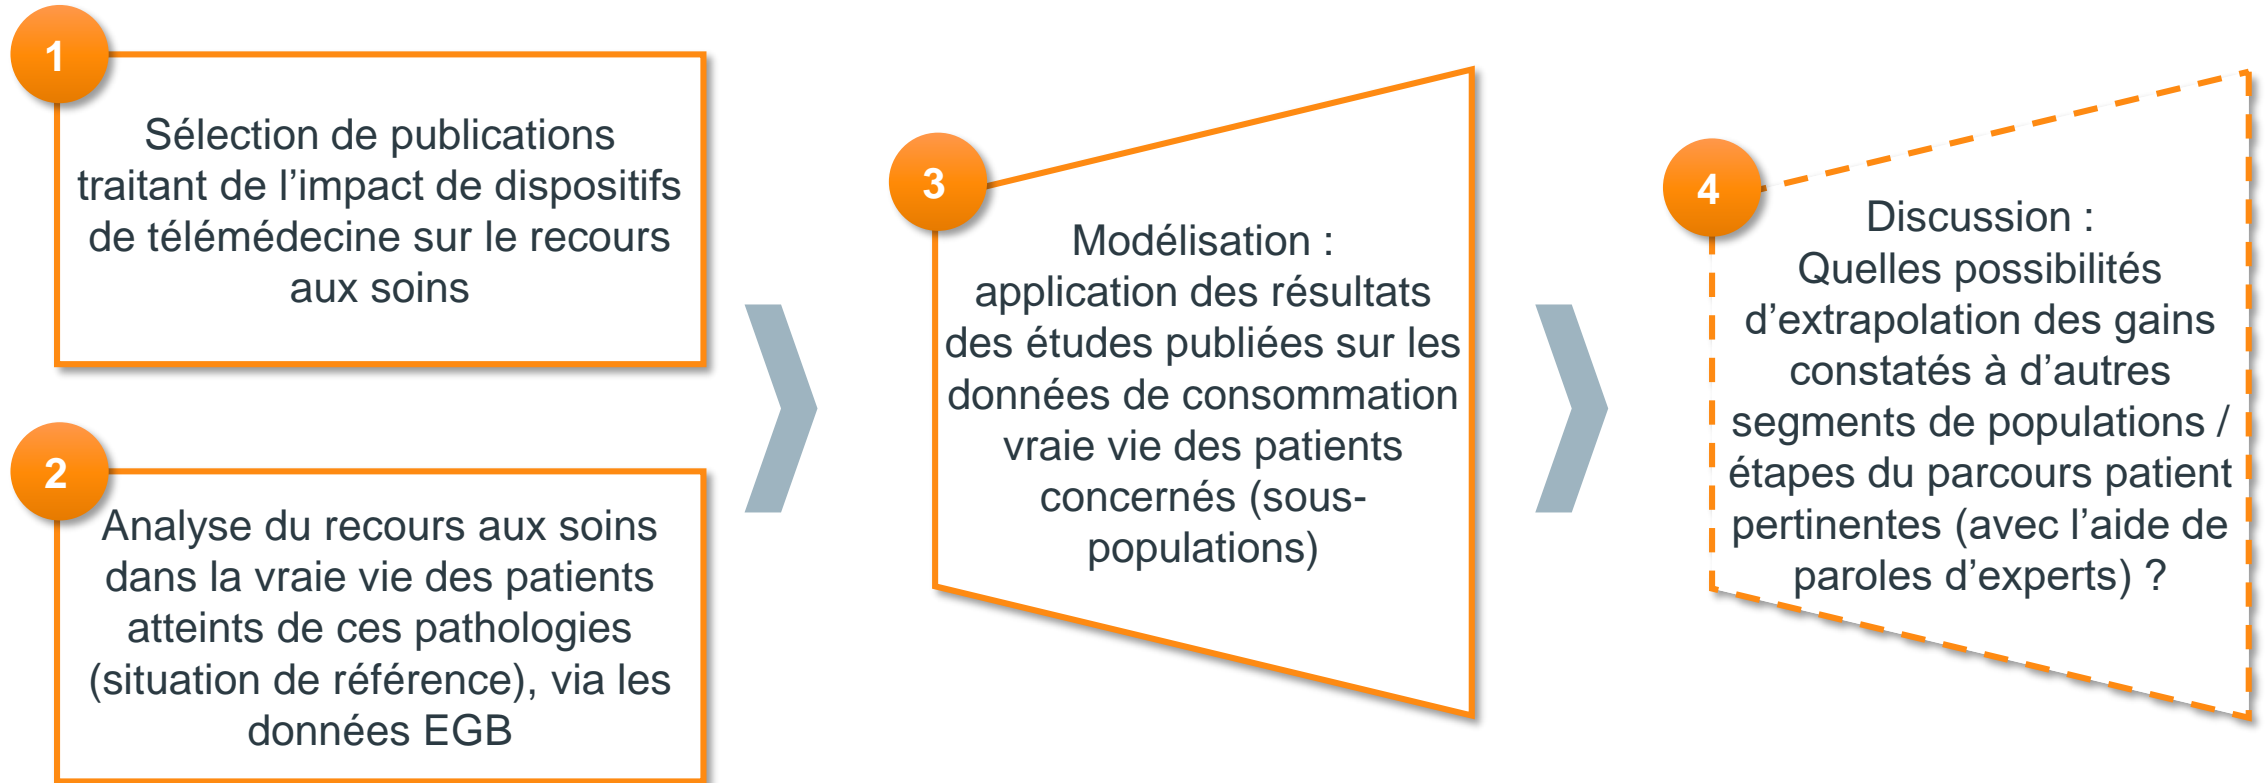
1

Sélection de publications traitant de l’impact de dispositifs de télémédecine sur le recours aux soins

2

Analyse du recours aux soins dans la vraie vie des patients atteints de ces pathologies (situation de référence), via les données EGB

3

Modélisation : application des résultats des études publiées sur les données de consommation vraie vie des patients concernés (sous-populations)

4

Discussion : Quelles possibilités d’extrapolation des gains constatés à d’autres segments de populations / étapes du parcours patient pertinentes (avec l’aide de paroles d’experts) ?